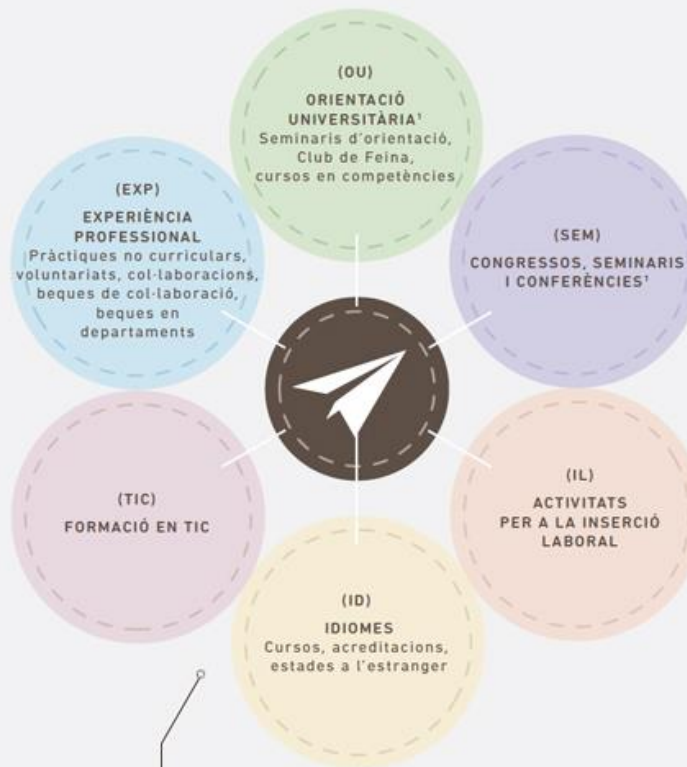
(OU)
ORIENTACIÓ UNIVERSITÀRIA¹
Seminaris d'orientació, Club de Feina, cursos en competències

(EXP)
EXPERIÈNCIA PROFESSIONAL
Pràctiques no curriculars, voluntariats, col·laboracions, beques de col·laboració, beques en departaments

(SEM)
CONGRESSOS, SEMINARIS I CONFERÈNCIES¹

(TIC)
FORMACIÓ EN TIC

(IL)
ACTIVITATS PER A LA INSERCIÓ LABORAL

(ID)
IDIOMES
Cursos, acreditacions, estades a l'estranger